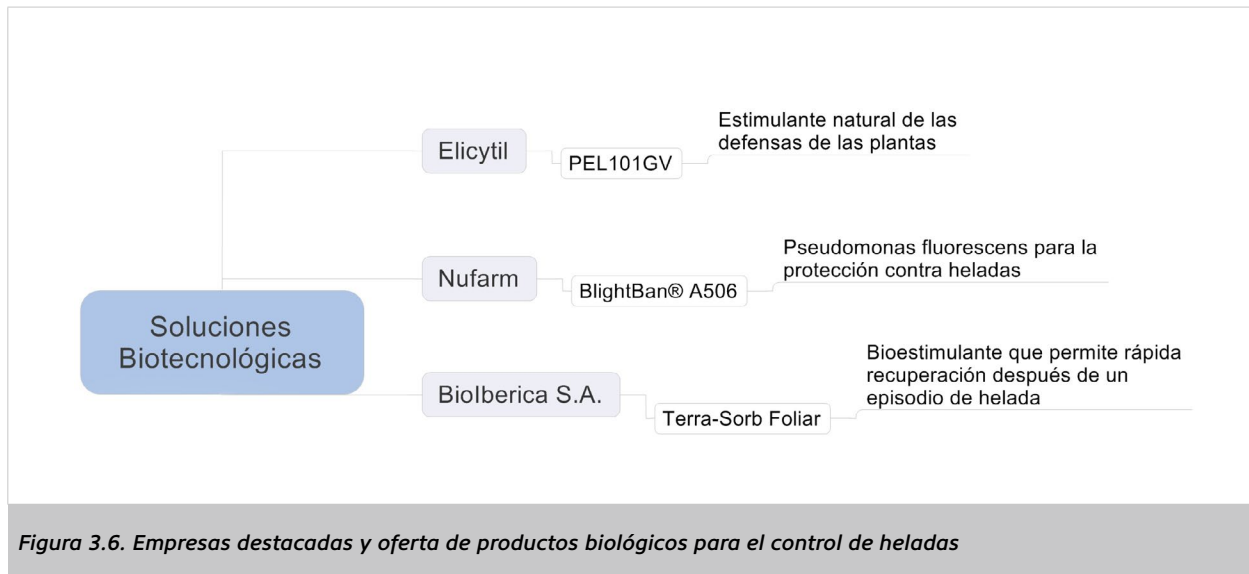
Soluciones Biotecnológicas

Elicytil

PEL101GV

Estimulante natural de las defensas de las plantas

Nufarm

BlightBan® A506

Pseudomonas fluorescens para la protección contra heladas

BioIberica S.A.

Terra-Sorb Foliar

Bioestimulante que permite rápida recuperación después de un episodio de helada

Figura 3.6. Empresas destacadas y oferta de productos biológicos para el control de heladas